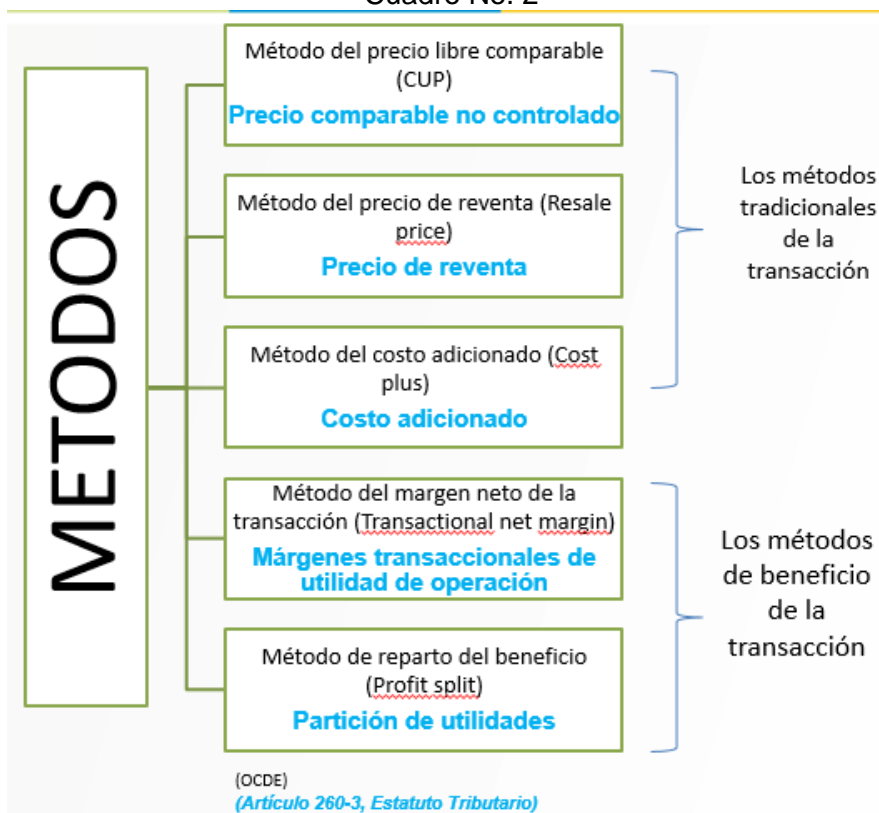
Cuadro No. 2

METODOS

Método del precio libre comparable (CUP)
Precio comparable no controlado

Método del precio de reventa (Resale price)
Precio de reventa

Método del costo adicionado (Cost plus)
Costo adicionado

Los métodos tradicionales de la transacción

Método del margen neto de la transacción (Transactional net margin)
Márgenes transaccionales de utilidad de operación

Método de reparto del beneficio (Profit split)
Partición de utilidades

Los métodos de beneficio de la transacción

(OCDE)
(Artículo 260-3, Estatuto Tributario)